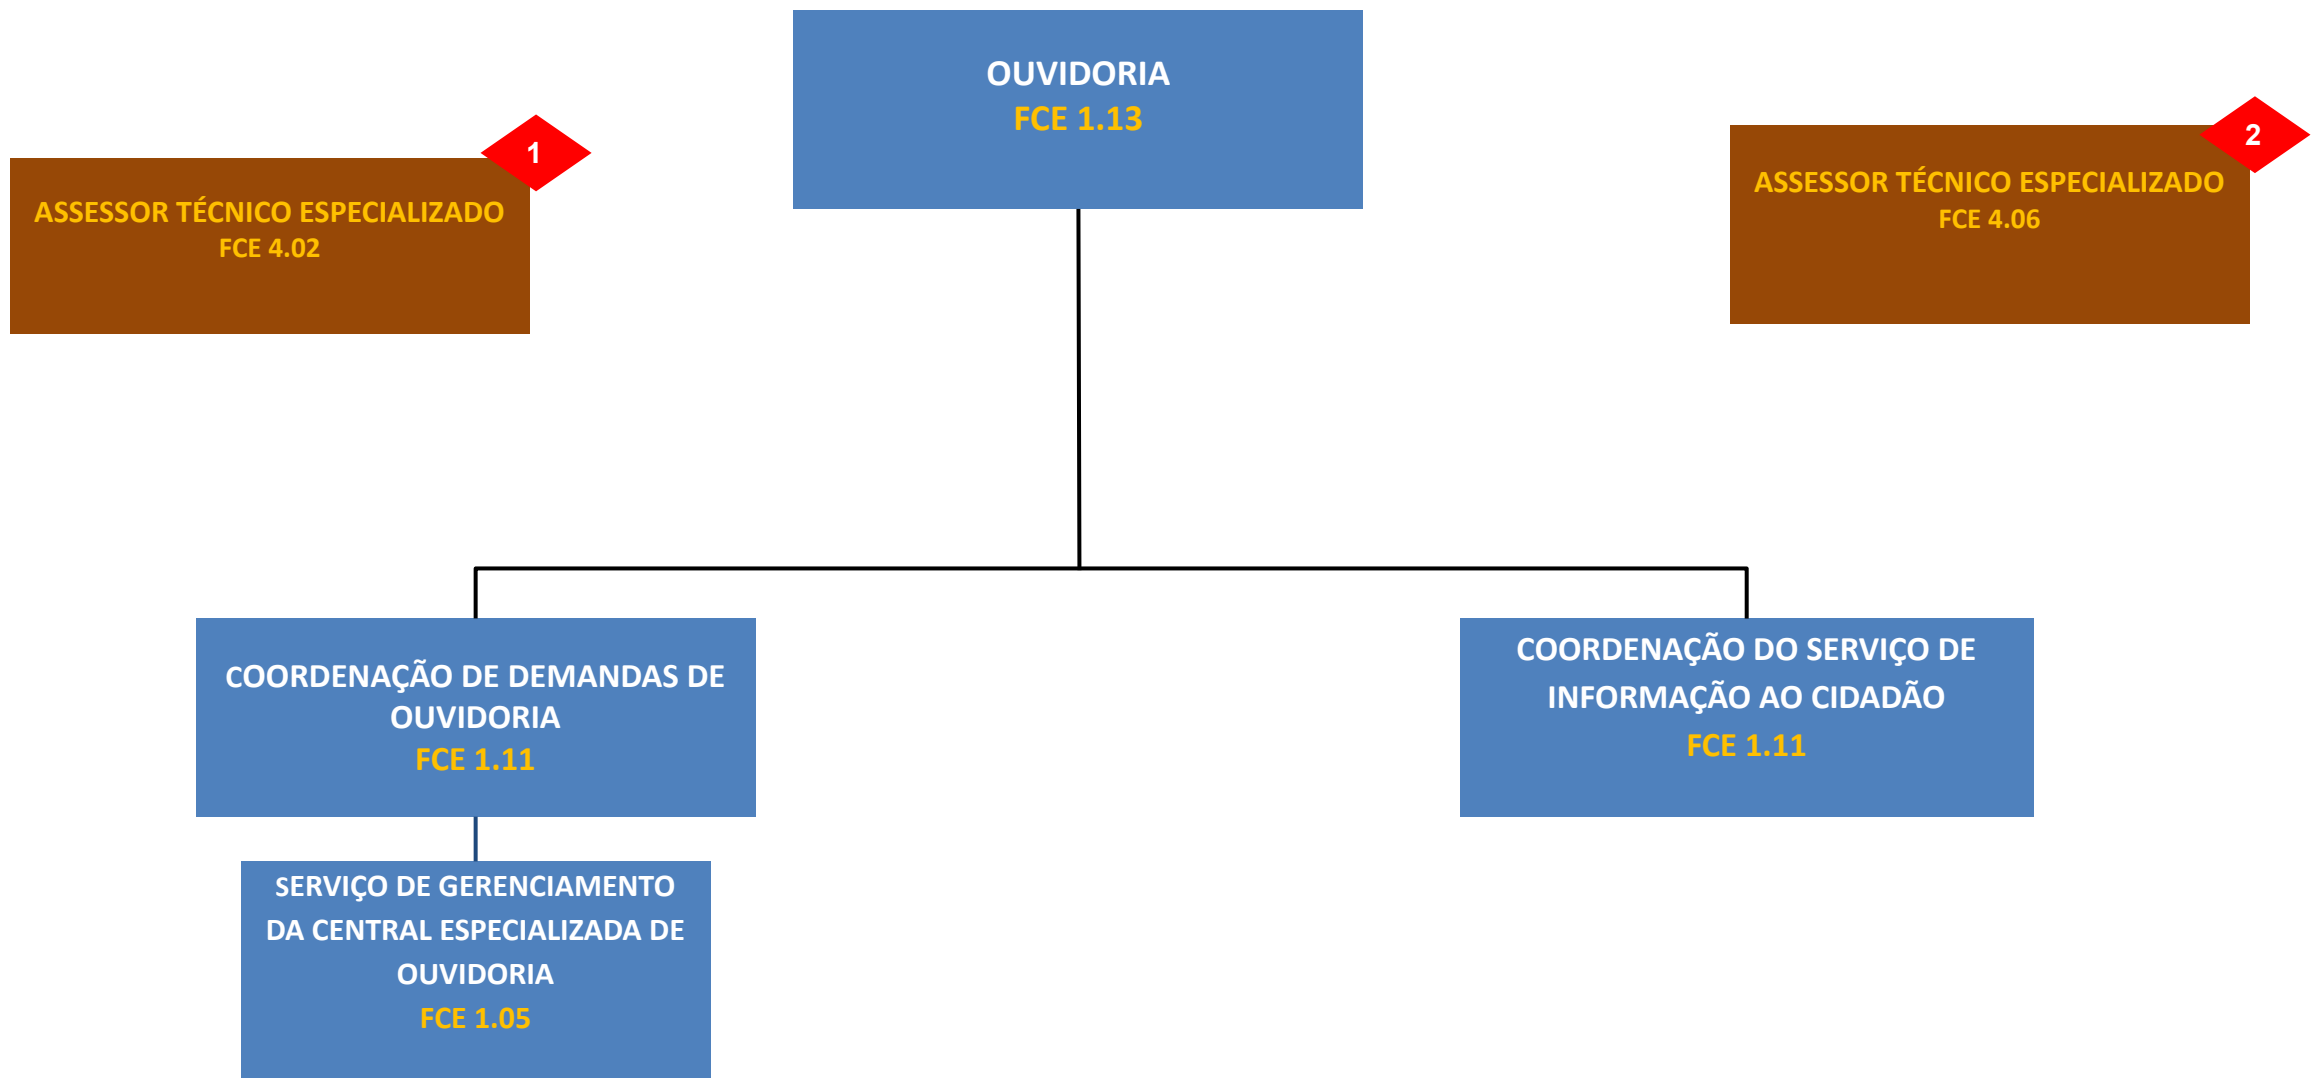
OUVIDORIA
FCE 1.13

1
ASSESSOR TÉCNICO ESPECIALIZADO
FCE 4.02

2
ASSESSOR TÉCNICO ESPECIALIZADO
FCE 4.06

COORDENAÇÃO DE DEMANDAS DE OUVIDORIA
FCE 1.11

COORDENAÇÃO DO SERVIÇO DE INFORMAÇÃO AO CIDADÃO
FCE 1.11

SERVIÇO DE GERENCIAMENTO DA CENTRAL ESPECIALIZADA DE OUVIDORIA
FCE 1.05